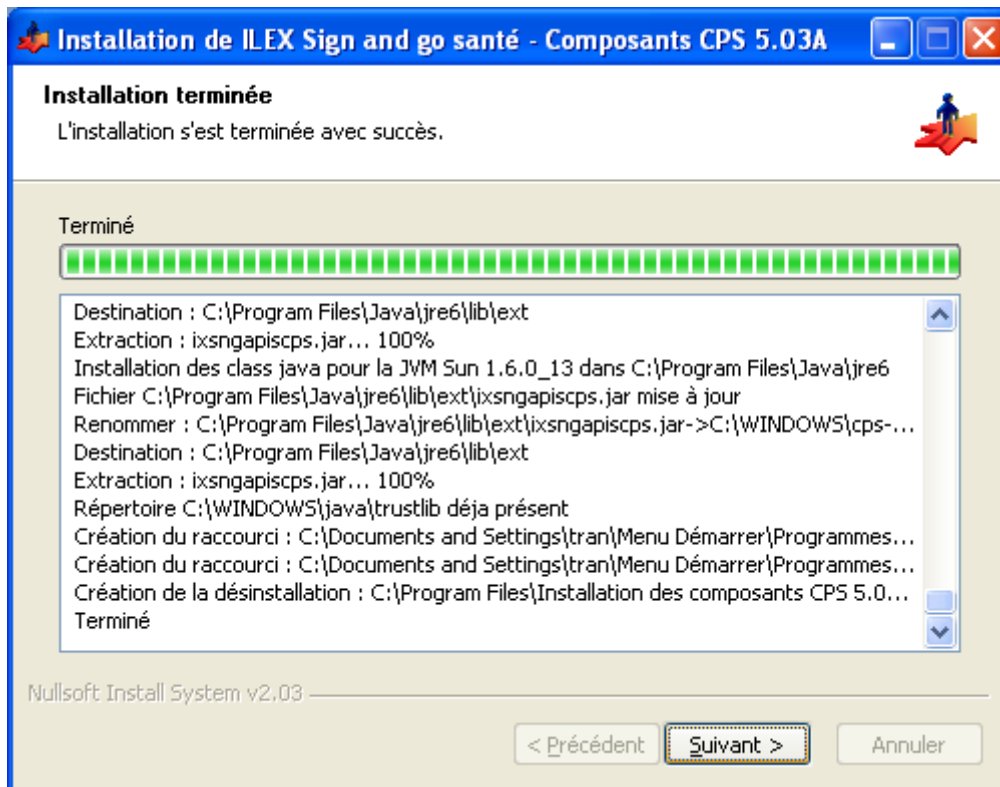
Installation de ILEX Sign and go santé - Composants CPS 5.03A

Installation terminée
L'installation s'est terminée avec succès.

Terminé

Destination : C:\Program Files\Java\jre6\lib\ext
Extraction : ixsngapiscps.jar... 100%
Installation des class java pour la JVM Sun 1.6.0_13 dans C:\Program Files\Java\jre6
Fichier C:\Program Files\Java\jre6\lib\ext\ixsngapiscps.jar mise à jour
Renommer : C:\Program Files\Java\jre6\lib\ext\ixsngapiscps.jar->C:\WINDOWS\cps-...
Destination : C:\Program Files\Java\jre6\lib\ext
Extraction : ixsngapiscps.jar... 100%
Répertoire C:\WINDOWS\java\trustlib déja présent
Création du raccourci : C:\Documents and Settings\tran\Menu Démarrer\Programmes...
Création du raccourci : C:\Documents and Settings\tran\Menu Démarrer\Programmes...
Création de la désinstallation : C:\Program Files\Installation des composants CPS 5.0...
Terminé

Nullsoft Install System v2.03

< Précédent   Suivant >   Annuler